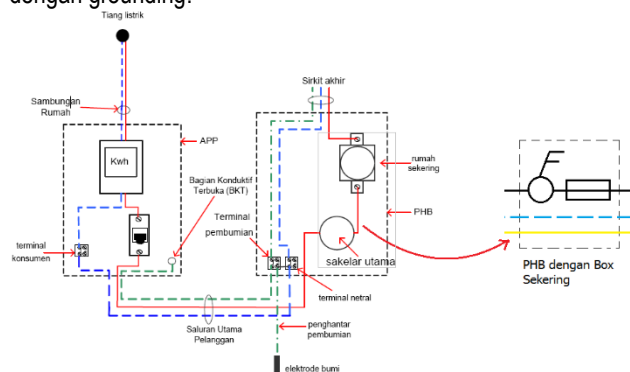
dengan grounding:

Tiang listrik

Sambungan Rumah

APP

Kwh

terminal konsumen

Bagian Konduktif Terbuka (BKT)

Sirkit akhir

rumah sekering

PHB

Terminal pembumian

sakelar utama

terminal netral

Saluran Utama Pelanggan

penghantar pembumian

elektrode bumi

PHB dengan Box Sekering